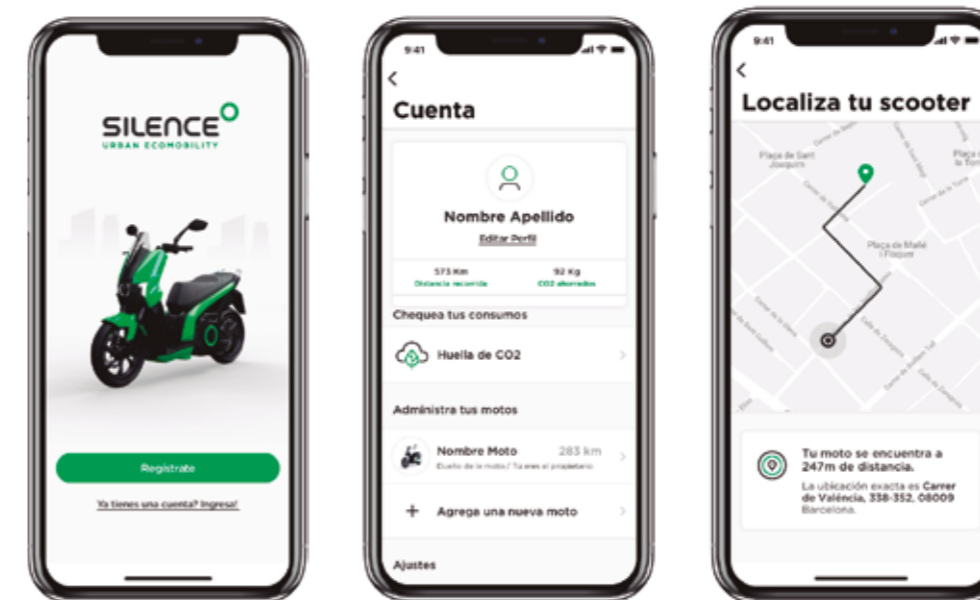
SILENCE
URBAN ECOMOBILITY

Registrate

Ya tienes una cuenta? Ingresa!

9:41

<

Cuenta

Nombre Apellido

Editar Perfil

573 Km
Distancia recorrida

92 Kg
CO2 ahorrados

Chequea tus consumos

Huella de CO2

Administra tus motos

Nombre Moto 283 km
Dueño de la moto / Tu eres el propietario

+ Agrega una nueva moto

Ajustes

9:41

<

Localiza tu scooter

Plaça de Sant Joaquim

Plaça de Maiè i Flaquer

Tu moto se encuentra a 247m de distancia.

La ubicación exacta es Carrer de València, 338-352, 08009 Barcelona.